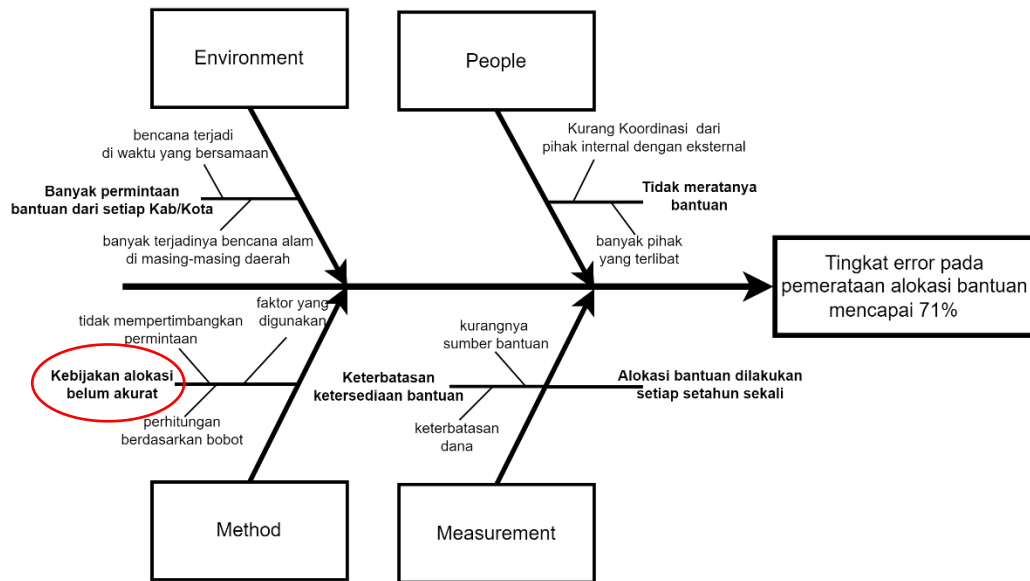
Environment

People

bencana terjadi di waktu yang bersamaan

Banyak permintaan bantuan dari setiap Kab/Kota

banyak terjadinya bencana alam di masing-masing daerah

Kurang Koordinasi dari pihak internal dengan eksternal

Tidak meratanya bantuan

banyak pihak yang terlibat

Tingkat error pada pemerataan alokasi bantuan mencapai 71%

tidak mempertimbangkan permintaan

faktor yang digunakan

Kebijakan alokasi belum akurat

perhitungan berdasarkan bobot

kurangnya sumber bantuan

Keterbatasan ketersediaan bantuan

Alokasi bantuan dilakukan setiap setahun sekali

keterbatasan dana

Method

Measurement